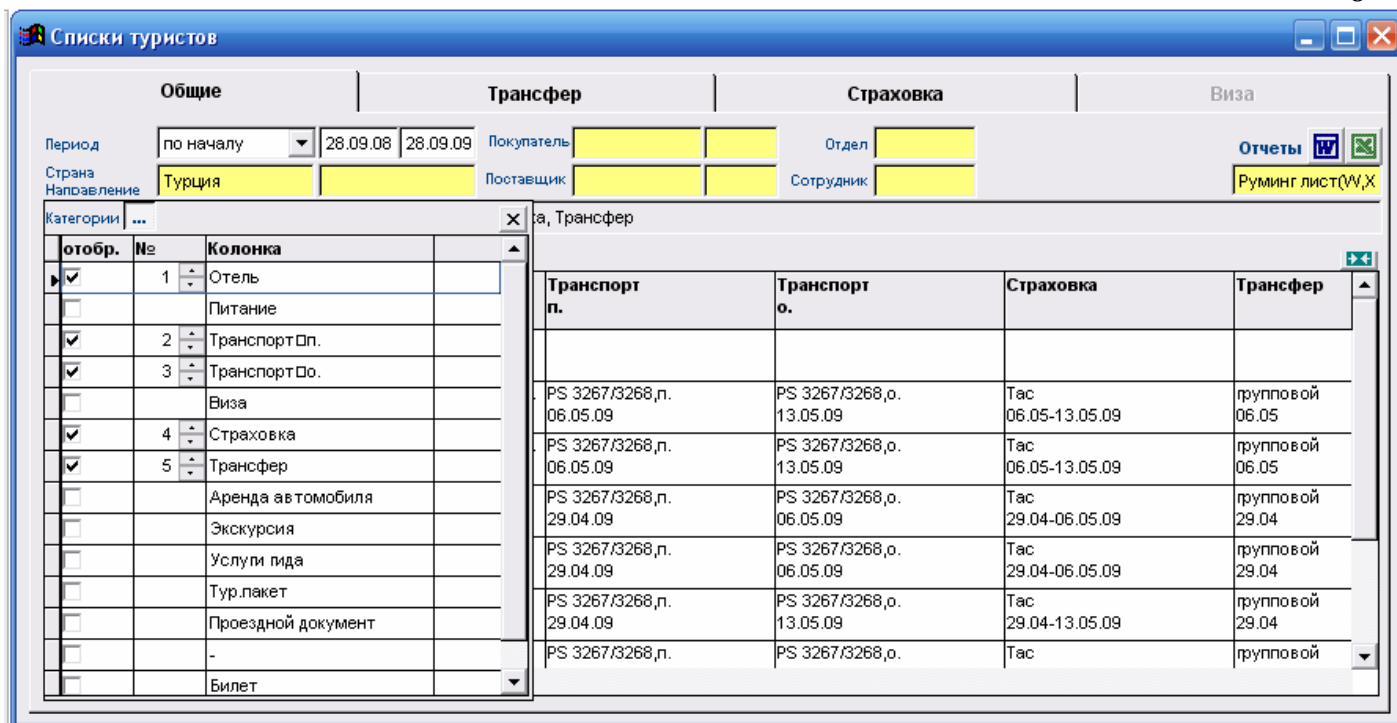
Списки туристов

Общие | Трансфер | Страховка | Виза

Период по началу 28.09.08 28.09.09 Покупатель Отдел Отчеты
Страна Направление Турция Поставщик Сотрудник Руминг лист(W,X

Категории ... ×
а, Трансфер

| отобр. | № | Колонка | |
|---|---|---|---|
| ☑ | 1 | Отель | |
| ☐ | | Питание | |
| ☑ | 2 | Транспорт п. | |
| ☑ | 3 | Транспорт о. | |
| ☐ | | Виза | |
| ☑ | 4 | Страховка | |
| ☑ | 5 | Трансфер | |
| ☐ | | Аренда автомобиля | |
| ☐ | | Экскурсия | |
| ☐ | | Услуги гида | |
| ☐ | | Тур.пакет | |
| ☐ | | Проездной документ | |
| ☐ | | - | |
| ☐ | | Билет | |

| Транспорт п. | Транспорт о. | Страховка | Трансфер |
|---|---|---|---|
| | | | |
| PS 3267/3268,п. 06.05.09 | PS 3267/3268,о. 13.05.09 | Тас 06.05-13.05.09 | групповой 06.05 |
| PS 3267/3268,п. 06.05.09 | PS 3267/3268,о. 13.05.09 | Тас 06.05-13.05.09 | групповой 06.05 |
| PS 3267/3268,п. 29.04.09 | PS 3267/3268,о. 06.05.09 | Тас 29.04-06.05.09 | групповой 29.04 |
| PS 3267/3268,п. 29.04.09 | PS 3267/3268,о. 06.05.09 | Тас 29.04-06.05.09 | групповой 29.04 |
| PS 3267/3268,п. 29.04.09 | PS 3267/3268,о. 13.05.09 | Тас 29.04-13.05.09 | групповой 29.04 |
| PS 3267/3268,п. | PS 3267/3268,о. | Тас | групповой |